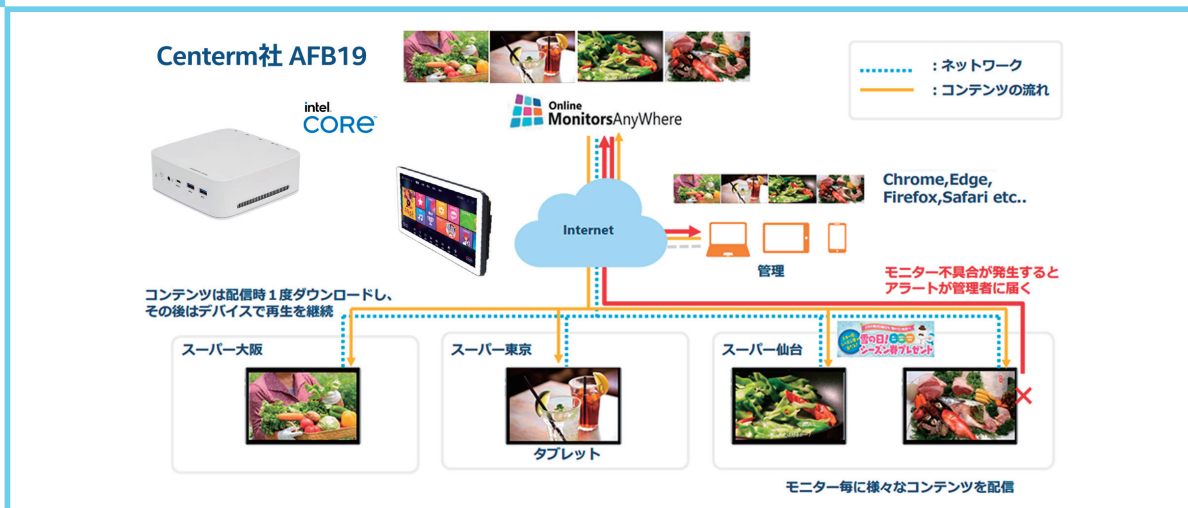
Centerm社 AFB19

intel
CORE

Online
MonitorsAnyWhere

：ネットワーク
：コンテンツの流れ

Chrome,Edge,
Firefox,Safari etc..

Internet

管理

モニター不具合が発生すると
アラートが管理者に届く

コンテンツは配信時１度ダウンロードし、
その後はデバイスで再生を継続

スーパー大阪

スーパー東京

タブレット

スーパー仙台

雪の日！
シーズン券プレゼント

モニター毎に様々なコンテンツを配信